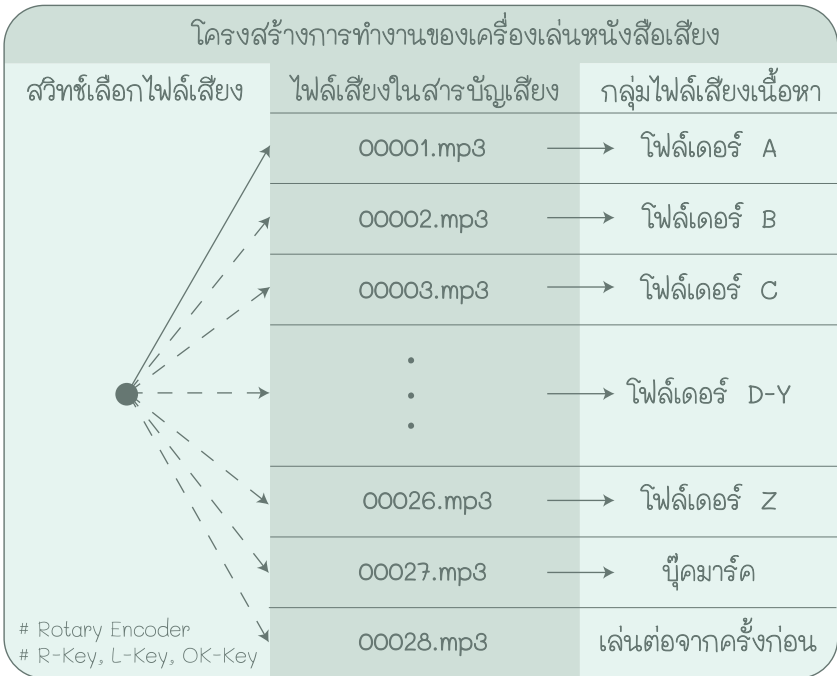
โครงสร้างการทำงานของเครื่องเล่นหนังสือเสียง

| สวิทช์เลือกไฟล์เสียง | ไฟล์เสียงในสารบัญเสียง | กลุ่มไฟล์เสียงเนื้อหา |
|---|---|---|
| | 00001.mp3 | โฟล์เดอร์ A |
| | 00002.mp3 | โฟล์เดอร์ B |
| | 00003.mp3 | โฟล์เดอร์ C |
| | ⋮ | โฟล์เดอร์ D-Y |
| | 00026.mp3 | โฟล์เดอร์ Z |
| | 00027.mp3 | บุ๊คมาร์ค |
| # Rotary Encoder # R-Key, L-Key, OK-Key | 00028.mp3 | เล่นต่อจากครั้งก่อน |